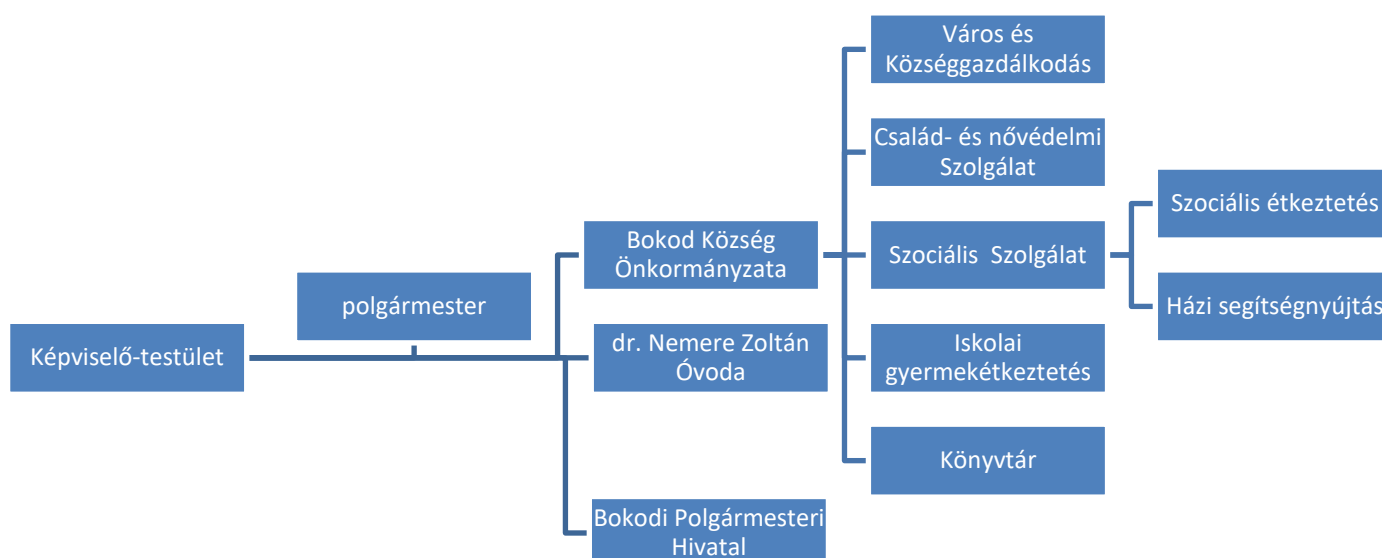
Képviselő-testület

polgármester

Bokod Község Önkormányzata

dr. Nemere Zoltán Óvoda

Bokodi Polgármesteri Hivatal

Város és Községgazdálkodás

Család- és nővédelmi Szolgálat

Szociális Szolgálat

Iskolai gyermekétkeztetés

Könyvtár

Szociális étkeztetés

Házi segítségnyújtás